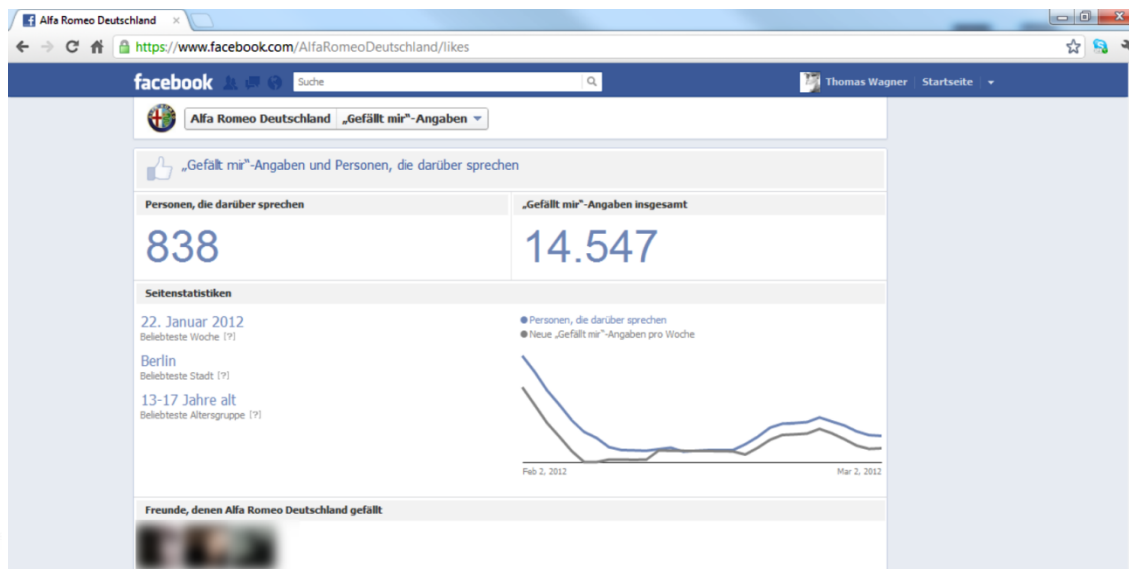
Alfa Romeo Deutschland ×

https://www.facebook.com/AlfaRomeoDeutschland/likes

facebook Suche Thomas Wagner Startseite

Alfa Romeo Deutschland „Gefällt mir"-Angaben

„Gefällt mir"-Angaben und Personen, die darüber sprechen

Personen, die darüber sprechen

838

„Gefällt mir"-Angaben insgesamt

14.547

Seitenstatistiken

22. Januar 2012
Beliebteste Woche [?]

Berlin
Beliebteste Stadt [?]

13-17 Jahre alt
Beliebteste Altersgruppe [?]

● Personen, die darüber sprechen
● Neue „Gefällt mir"-Angaben pro Woche

Feb 2, 2012

Mar 2, 2012

Freunde, denen Alfa Romeo Deutschland gefällt